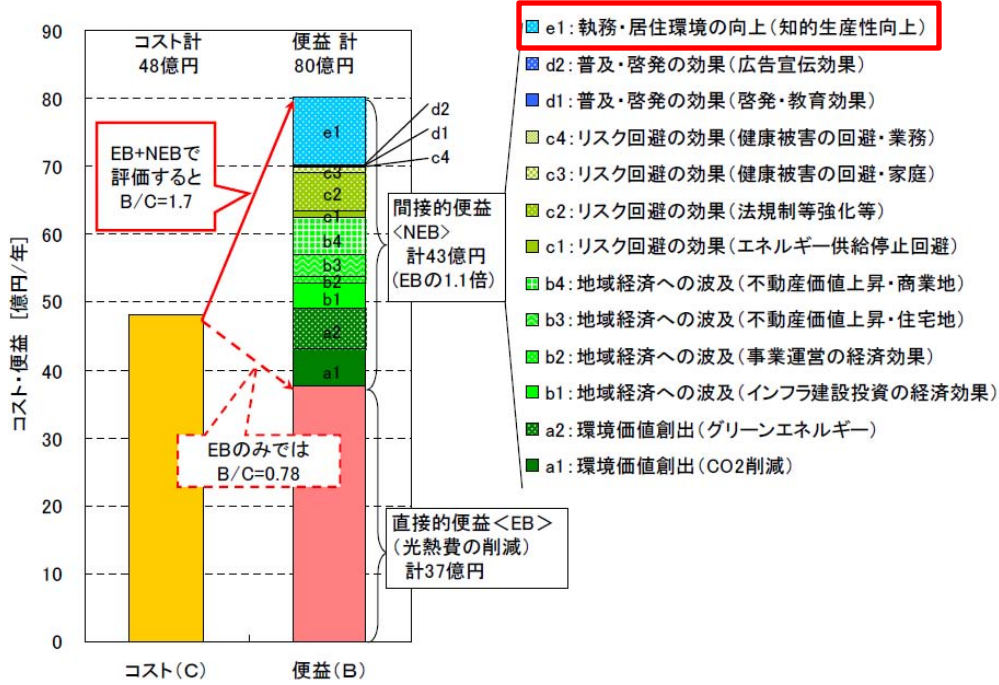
90
80
70
60
50
40
30
20
10
0

コスト・便益 [億円/年]

コスト計
48億円

便益 計
80億円

EB+NEBで
評価すると
B/C=1.7

EBのみでは
B/C=0.78

e1
c3
c2
c1
b4
b3
b2
b1
a2
a1

d2
d1
c4

間接的便益
<NEB>
計43億円
(EBの1.1倍)

直接的便益<EB>
(光熱費の削減)
計37億円

コスト(C)
便益(B)

e1:執務・居住環境の向上(知的生産性向上)
d2:普及・啓発の効果(広告宣伝効果)
d1:普及・啓発の効果(啓発・教育効果)
c4:リスク回避の効果(健康被害の回避・業務)
c3:リスク回避の効果(健康被害の回避・家庭)
c2:リスク回避の効果(法規制等強化等)
c1:リスク回避の効果(エネルギー供給停止回避)
b4:地域経済への波及(不動産価値上昇・商業地)
b3:地域経済への波及(不動産価値上昇・住宅地)
b2:地域経済への波及(事業運営の経済効果)
b1:地域経済への波及(インフラ建設投資の経済効果)
a2:環境価値創出(グリーンエネルギー)
a1:環境価値創出(CO2削減)